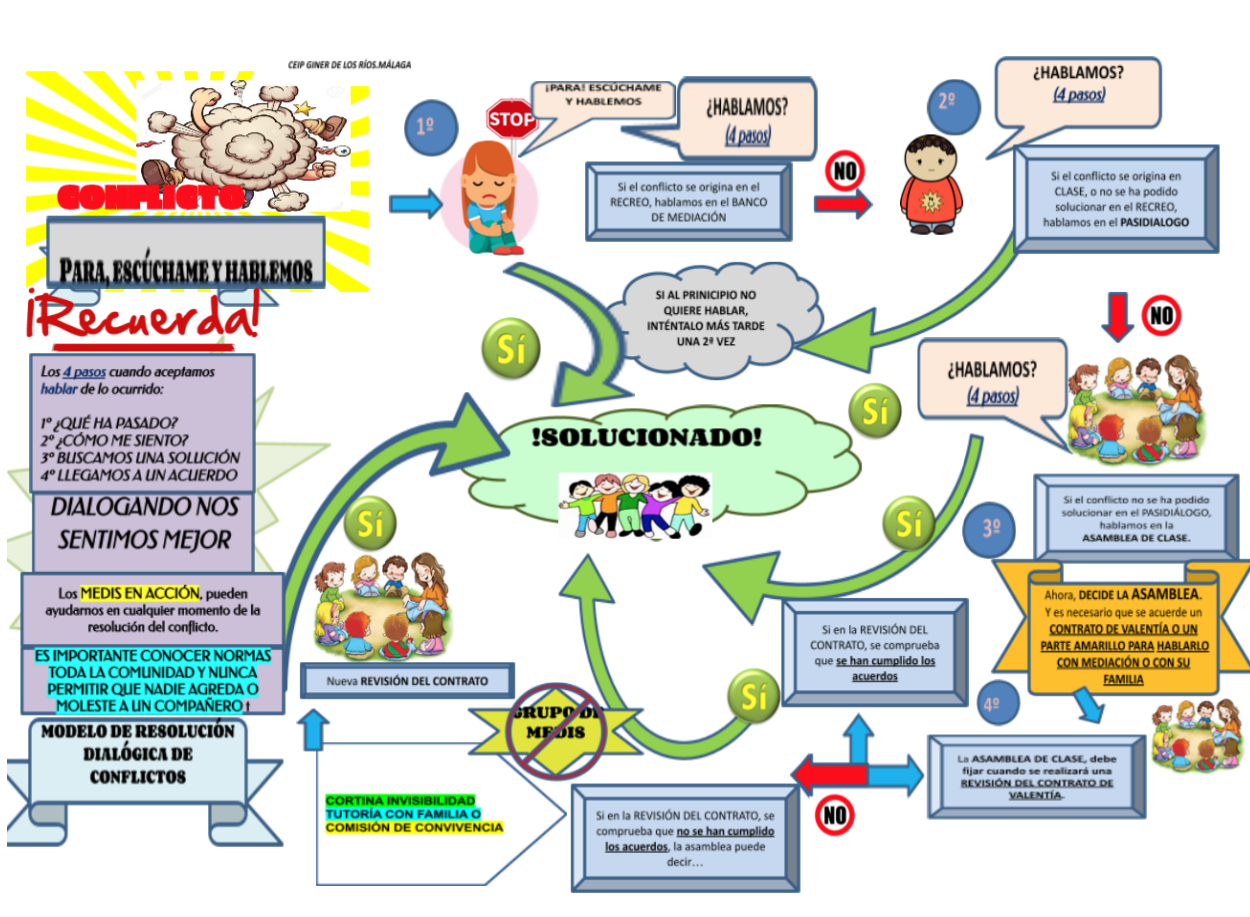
CEIP GINER DE LOS RÍOS.MÁLAGA

CONFLICTO

PARA, ESCÚCHAME Y HABLEMOS

¡Recuerda!

Los 4 pasos cuando aceptamos hablar de lo ocurrido:

1º ¿QUÉ HA PASADO?
2º ¿CÓMO ME SIENTO?
3º BUSCAMOS UNA SOLUCIÓN
4º LLEGAMOS A UN ACUERDO

DIALOGANDO NOS SENTIMOS MEJOR

Los MEDIS EN ACCIÓN, pueden ayudarnos en cualquier momento de la resolución del conflicto.

ES IMPORTANTE CONOCER NORMAS TODA LA COMUNIDAD Y NUNCA PERMITIR QUE NADIE AGREDA O MOLESTE A UN COMPAÑERO !

MODELO DE RESOLUCIÓN DIALÓGICA DE CONFLICTOS

1º

STOP

¡PARA! ESCÚCHAME Y HABLEMOS

¿HABLAMOS? (4 pasos)

Si el conflicto se origina en el RECREO, hablamos en el BANCO DE MEDIACIÓN

NO

2º

¿HABLAMOS? (4 pasos)

Si el conflicto se origina en CLASE, o no se ha podido solucionar en el RECREO, hablamos en el PASIDIALOGO

SI AL PRINCIPIO NO QUIERE HABLAR, INTÉNTALO MÁS TARDE UNA 2ª VEZ

Sí

NO

¿HABLAMOS? (4 pasos)

Sí

!SOLUCIONADO!

Sí

Sí

Si el conflicto no se ha podido solucionar en el PASIDIÁLOGO, hablamos en la ASAMBLEA DE CLASE.

3º

Ahora, DECIDE LA ASAMBLEA. Y es necesario que se acuerde un CONTRATO DE VALENTÍA O UN PARTE AMARILLO PARA HABLARLO CON MEDIACIÓN O CON SU FAMILIA

Si en la REVISIÓN DEL CONTRATO, se comprueba que se han cumplido los acuerdos

Nueva REVISIÓN DEL CONTRATO

Sí

GRUPO DE MEDIS

4º

La ASAMBLEA DE CLASE, debe fijar cuando se realizará una REVISIÓN DEL CONTRATO DE VALENTÍA.

CORTINA INVISIBILIDAD
TUTORÍA CON FAMILIA O COMISIÓN DE CONVIVENCIA

Si en la REVISIÓN DEL CONTRATO, se comprueba que no se han cumplido los acuerdos, la asamblea puede decir…

NO